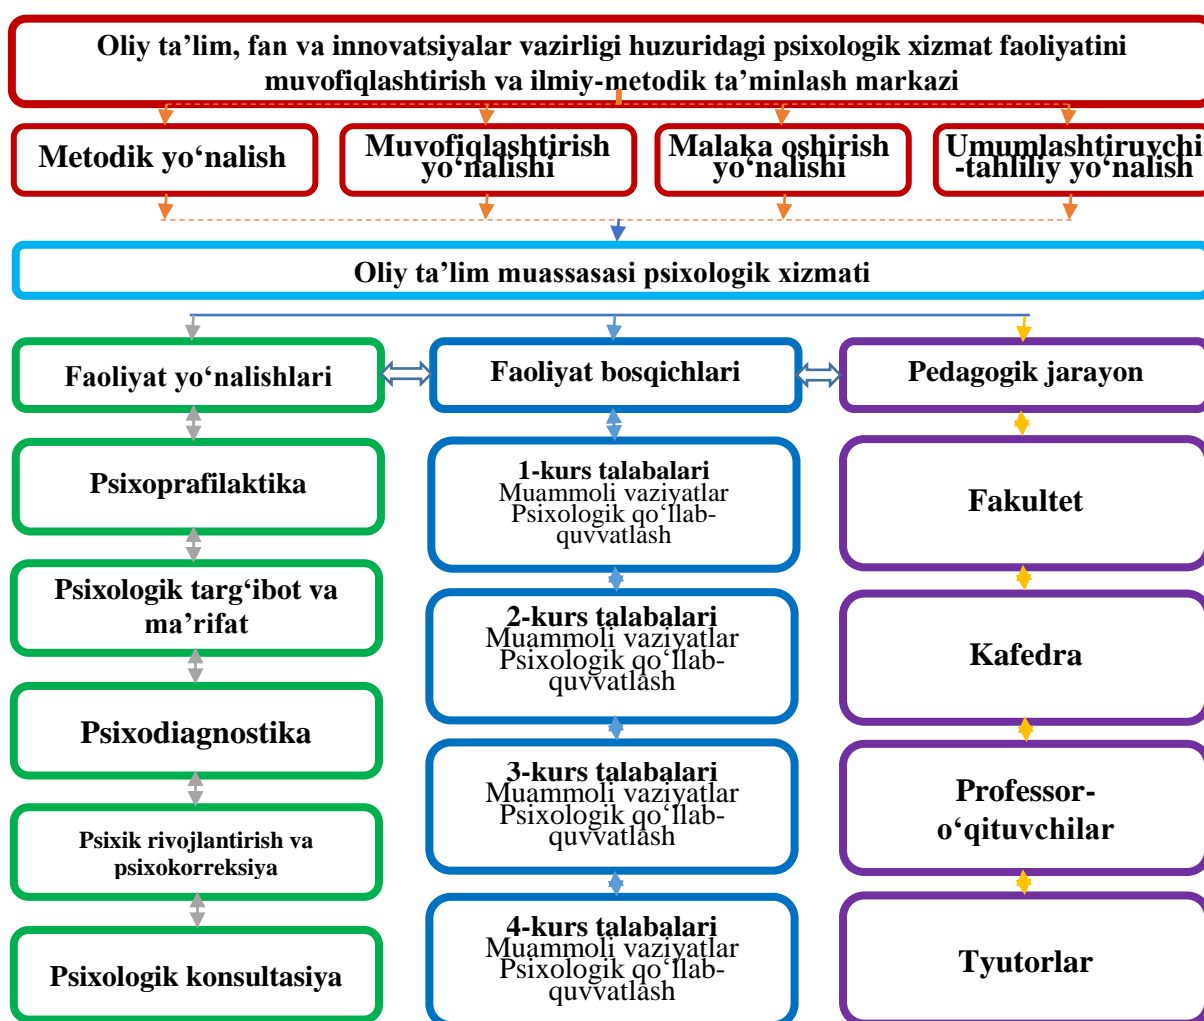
Oliy ta’lim, fan va innovatsiyalar vazirligi huzuridagi psixologik xizmat faoliyatini muvofiqlashtirish va ilmiy-metodik ta’minlash markazi

Metodik yo‘nalish

Muvofiqlashtirish yo‘nalishi

Malaka oshirish yo‘nalishi

Umumlashtiruvchi -tahliliy yo‘nalish

Oliy ta’lim muassasasi psixologik xizmati

Faoliyat yo‘nalishlari

Psixoprafilaktika

Psixologik targ‘ibot va ma’rifat

Psixodiagnostika

Psixik rivojlantirish va psixokorreksiya

Psixologik konsultasiya

Faoliyat bosqichlari

1-kurs talabalari
Muammoli vaziyatlar
Psixologik qo‘llab-quvvatlash

2-kurs talabalari
Muammoli vaziyatlar
Psixologik qo‘llab-quvvatlash

3-kurs talabalari
Muammoli vaziyatlar
Psixologik qo‘llab-quvvatlash

4-kurs talabalari
Muammoli vaziyatlar
Psixologik qo‘llab-quvvatlash

Pedagogik jarayon

Fakultet

Kafedra

Professor-o‘qituvchilar

Tyutorlar